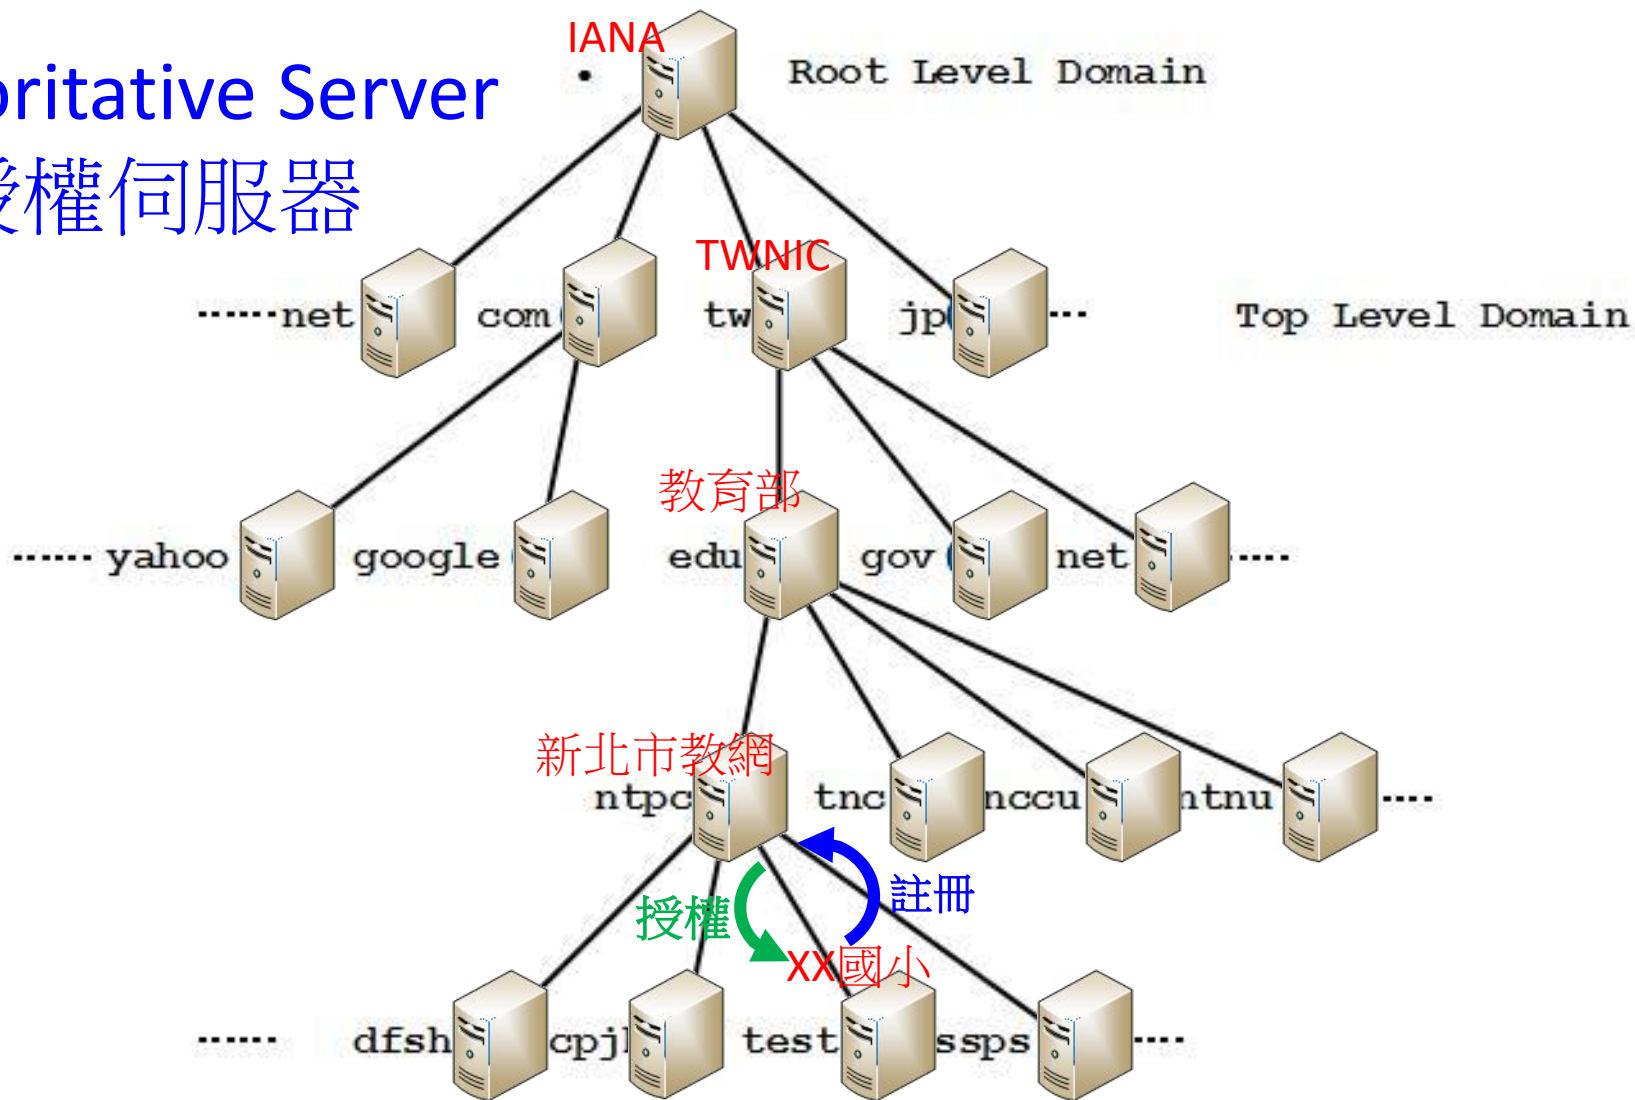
oritative Server
授權伺服器

IANA
. Root Level Domain

......net com TWNIC tw jp ... Top Level Domain

...... yahoo google 教育部 edu gov net ....

新北市教網 ntpc tnc nccu ntnu ....

授權 註冊

XX國小

...... dfsh cpjh test ssps ....